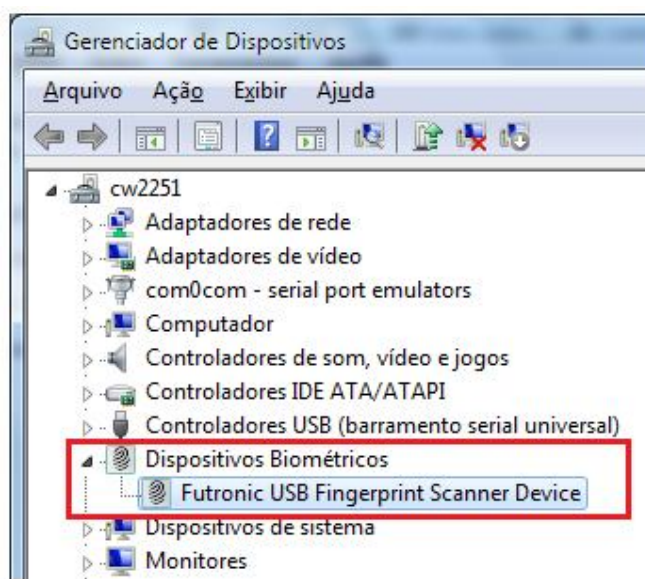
Gerenciador de Dispositivos

Arquivo Ação Exibir Ajuda

cw2251
Adaptadores de rede
Adaptadores de vídeo
com0com - serial port emulators
Computador
Controladores de som, vídeo e jogos
Controladores IDE ATA/ATAPI
Controladores USB (barramento serial universal)
Dispositivos Biométricos
Futronic USB Fingerprint Scanner Device
Dispositivos de sistema
Monitores